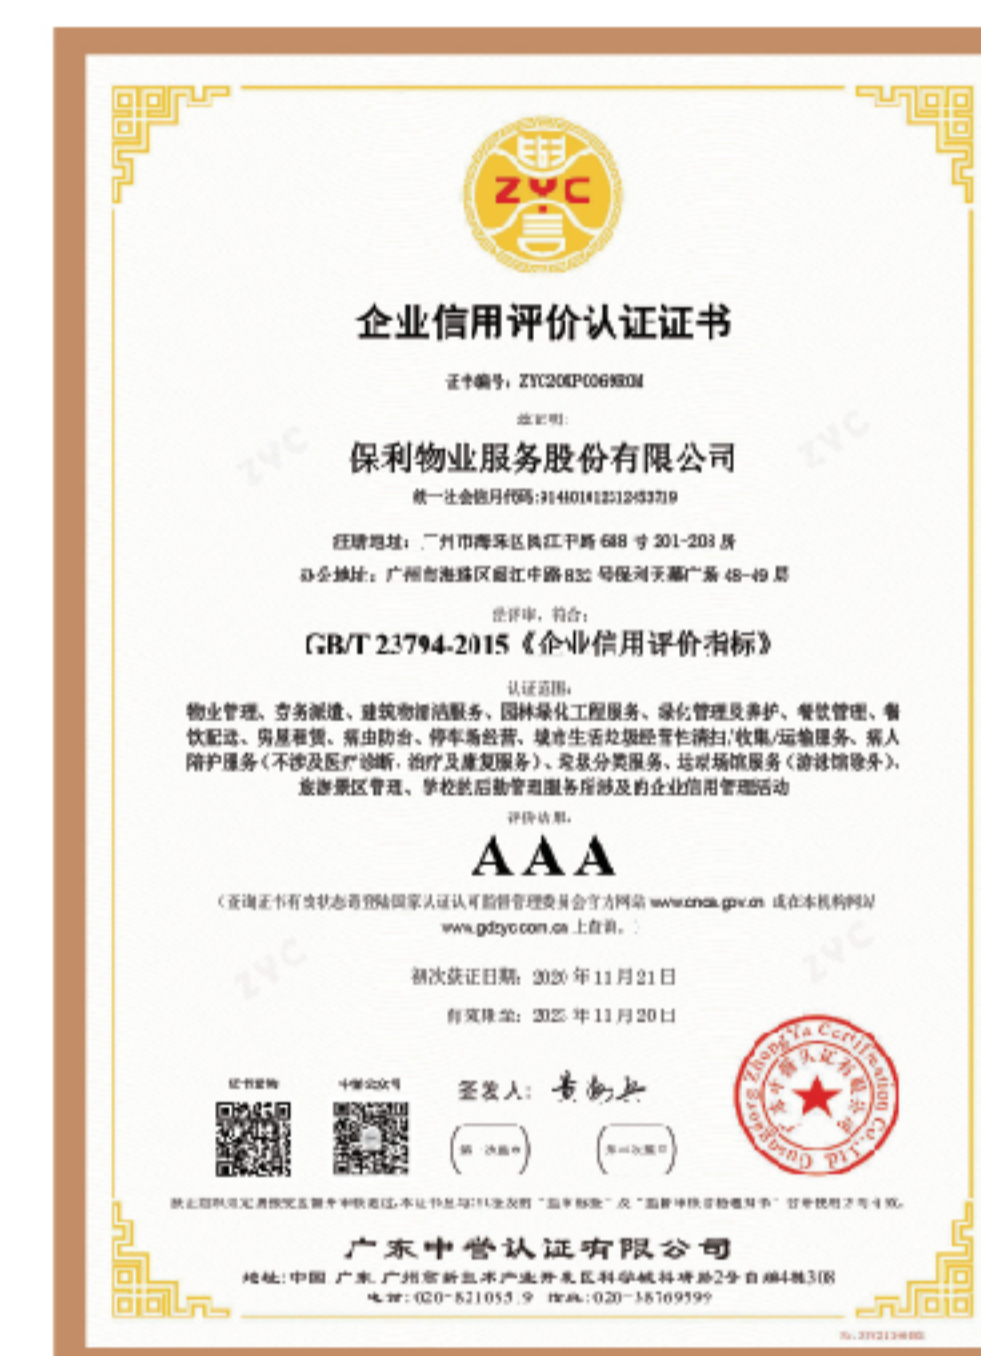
ZYC

企业信用评价认证证书

证书编号：ZYC20XP0069ROM

兹证明：

保利物业服务股份有限公司

统一社会信用代码：91440101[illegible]

注册地址：广州市海珠区阅江中路 688 号 301-203 房

办公地址：广州市海珠区阅江中路 832 号保利天幕广场 48-49 层

经评审，符合：

GB/T 23794-2015《企业信用评价指标》

认证范围：

物业管理、劳务派遣、建筑物清洁服务、园林绿化工程服务、绿化管理及养护、餐饮管理、餐饮配送、房屋租赁、病虫防治、停车场经营、城市生活垃圾经营性清扫、收集、运输服务、病人陪护服务（不涉及医疗诊断、治疗及康复服务）、垃圾分类服务、运动场馆服务（游泳馆除外）、旅游景区管理、学校後勤管理服务所涉及的企业信用管理活动

评价等级：

AAA

（查询证书有效状态请登陆国家认证认可监督管理委员会官方网站 www.cnca.gov.cn 或在本机构网站 www.gdzyc.com.cn 上查询。）

初次获证日期：2020 年 11 月 21 日

有效期至：2023 年 11 月 20 日

证书查询

中誉公众号

签发人：黄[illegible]

第一次监督

第二次监督

Guangdong ZhongYu Certification Co.,Ltd
广东中誉认证有限公司

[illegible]

广东中誉认证有限公司

地址：中国 广东 广州市新技术产业开发区科学城科研路2号自编4栋3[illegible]

电话：020-82105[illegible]9 传真：020-38769599

No. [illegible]